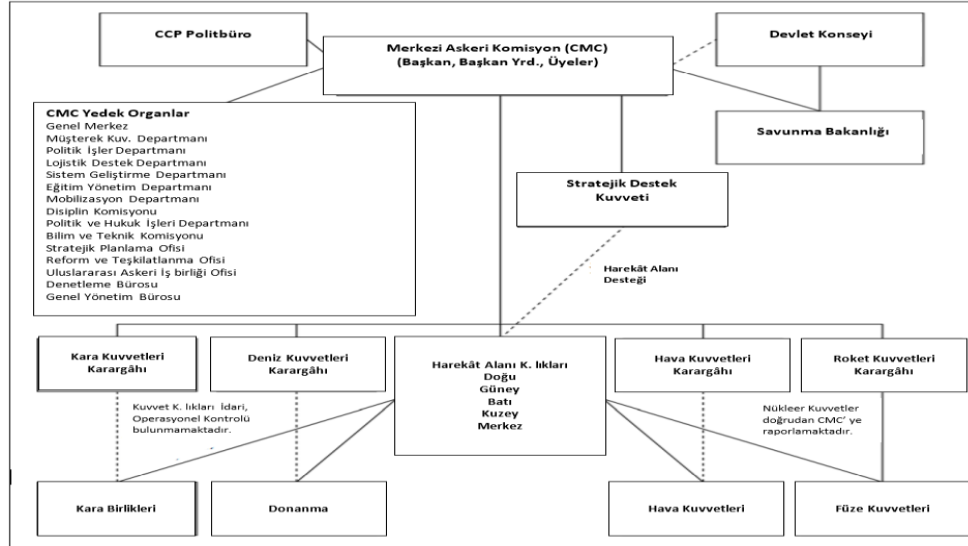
CCP Politbüro

Merkezi Askeri Komisyon (CMC)
(Başkan, Başkan Yrd., Üyeler)

Devlet Konseyi

CMC Yedek Organlar
Genel Merkez
Müşterek Kuv. Departmanı
Politik İşler Departmanı
Lojistik Destek Departmanı
Sistem Geliştirme Departmanı
Eğitim Yönetim Departmanı
Mobilizasyon Departmanı
Disiplin Komisyonu
Politik ve Hukuk İşleri Departmanı
Bilim ve Teknik Komisyonu
Stratejik Planlama Ofisi
Reform ve Teşkilatlanma Ofisi
Uluslararası Askeri İş birliği Ofisi
Denetleme Bürosu
Genel Yönetim Bürosu

Savunma Bakanlığı

Stratejik Destek Kuvveti

Harekât Alanı Desteği

Kara Kuvvetleri Karargâhı

Deniz Kuvvetleri Karargâhı

Harekât Alanı K. lıkları
Doğu
Güney
Batı
Kuzey
Merkez

Hava Kuvvetleri Karargâhı

Roket Kuvvetleri Karargâhı

Kuvvet K. lıkları İdari, Operasyonel Kontrolü bulunmamaktadır.

Nükleer Kuvvetler doğrudan CMC' ye raporlamaktadır.

Kara Birlikleri

Donanma

Hava Kuvvetleri

Füze Kuvvetleri